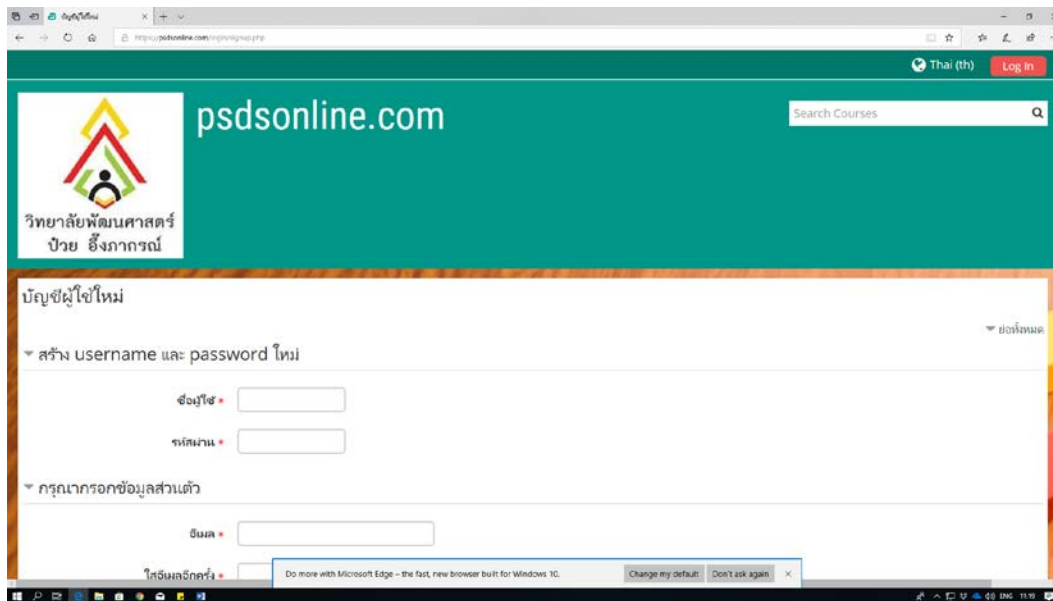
บัญชีผู้ใช้ใหม่

https://psdsonline.com/login/signup.php

Thai (th) Log In

psdsonline.com

Search Courses

วิทยาลัยพัฒนศาสตร์ ป๋วย อึ๊งภากรณ์

บัญชีผู้ใช้ใหม่

ย่อทั้งหมด

สร้าง username และ password ใหม่

ชื่อผู้ใช้

รหัสผ่าน

กรุณากรอกข้อมูลส่วนตัว

อีเมล

ใส่อีเมลอีกครั้ง

Do more with Microsoft Edge – the fast, new browser built for Windows 10.

Change my default

Don't ask again

ENG